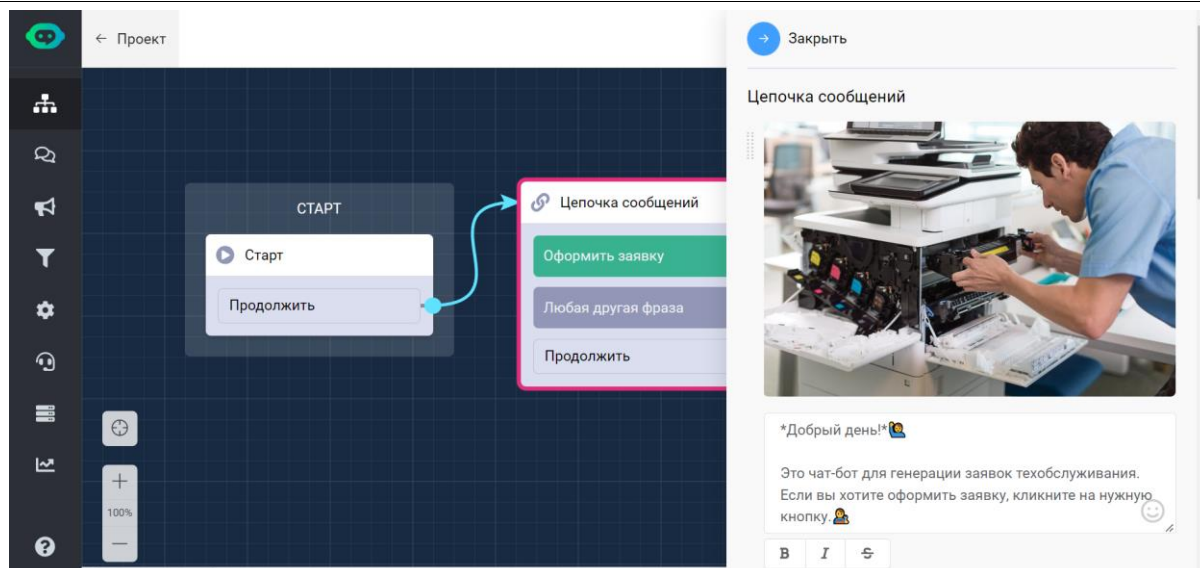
← Проект

СТАРТ

Старт

Продолжить

Цепочка сообщений

Оформить заявку

Любая другая фраза

Продолжить

+

100%

−

Закрыть

Цепочка сообщений

*Добрый день!*🙋

Это чат-бот для генерации заявок техобслуживания. Если вы хотите оформить заявку, кликните на нужную кнопку.🧑‍🔧

B I S